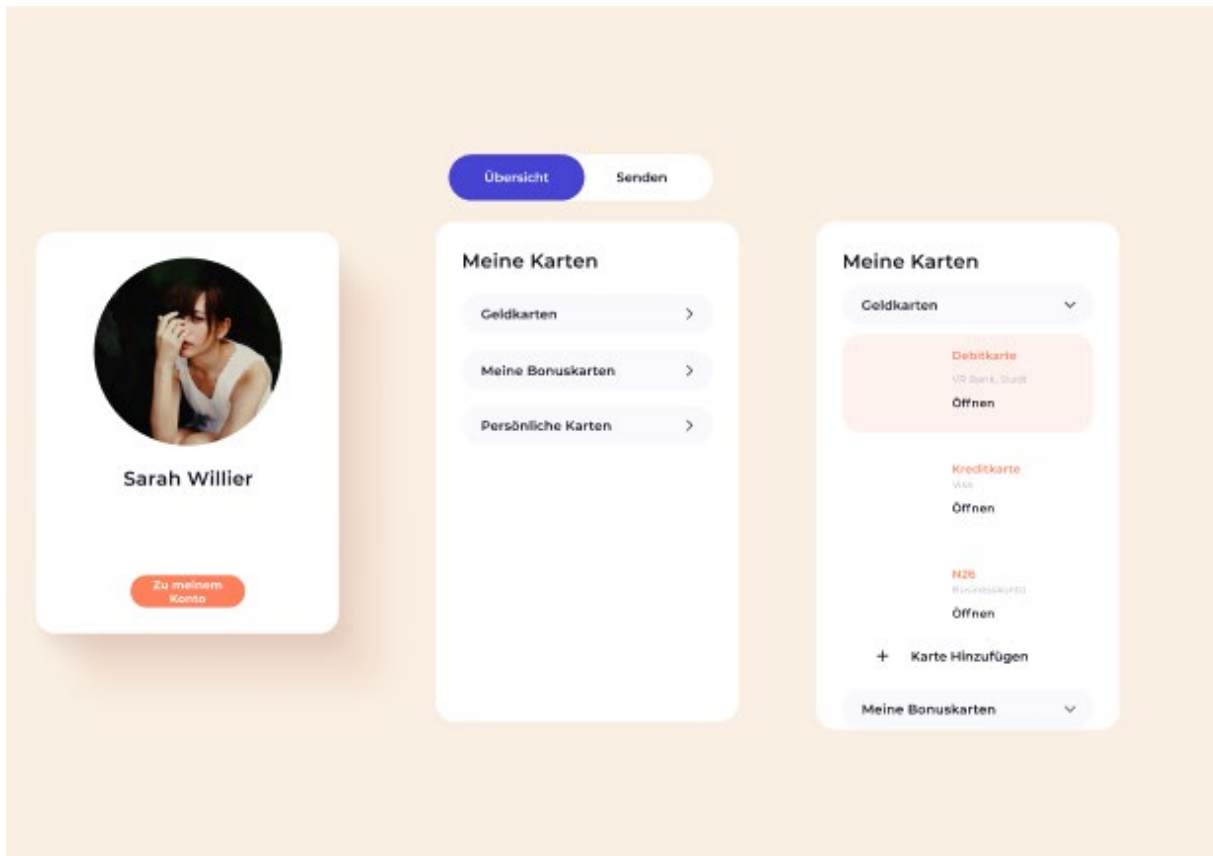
Sarah Willier

Zu meinem Konto

Übersicht Senden

Meine Karten

Geldkarten

Meine Bonuskarten

Persönliche Karten

Meine Karten

Geldkarten

Debitkarte
VR Bank, Stadt
Öffnen

Kreditkarte
Visa
Öffnen

N26
Businesskonto
Öffnen

+ Karte Hinzufügen

Meine Bonuskarten